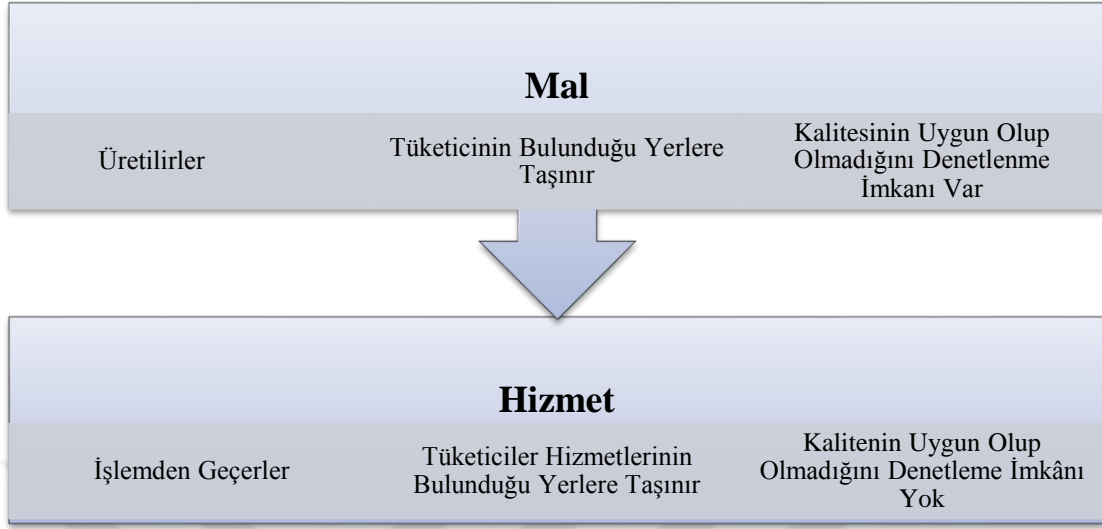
Mal

Üretilirler

Tüketicinin Bulunduğu Yerlere Taşınır

Kalitesinin Uygun Olup Olmadığını Denetlenme İmkanı Var

Hizmet

İşlemden Geçerler

Tüketiciler Hizmetlerinin Bulunduğu Yerlere Taşınır

Kalitenin Uygun Olup Olmadığını Denetleme İmkânı Yok